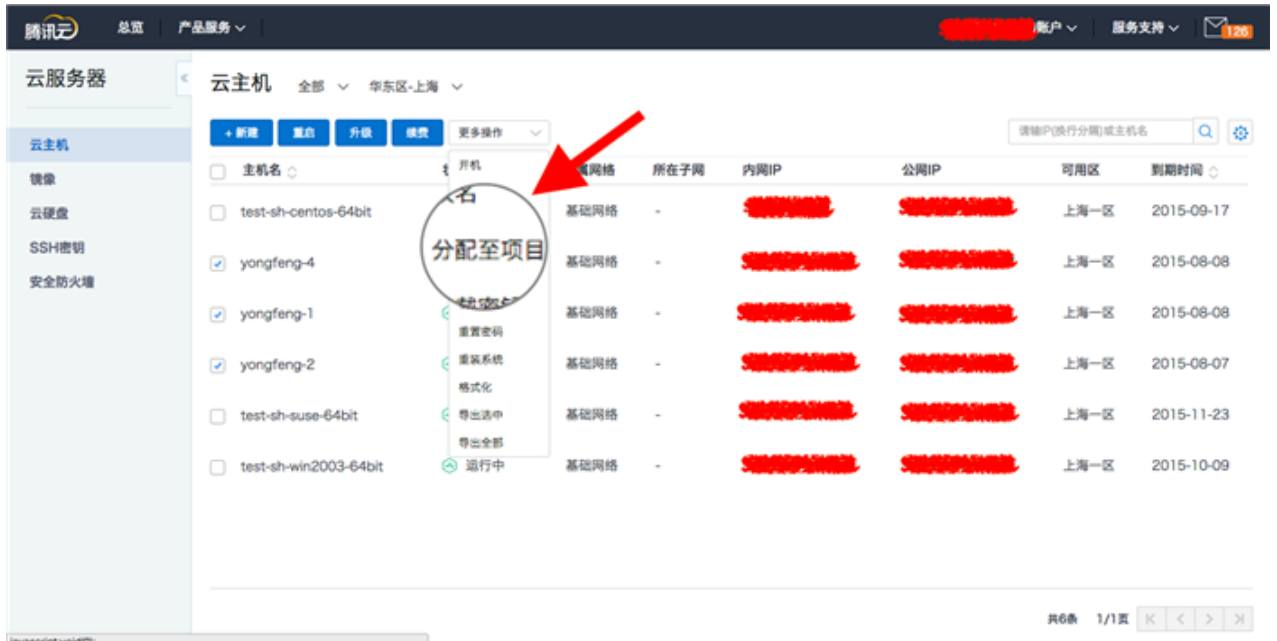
腾讯云 总览 产品服务

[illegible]账户 服务支持 126

云服务器

云主机
镜像
云硬盘
SSH密钥
安全防火墙

云主机 全部 华东区-上海

+新建 重启 升级 续费 更多操作

请输IP(换行分隔)或主机名

开机
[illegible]名
分配至项目
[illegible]
重置密码
重装系统
格式化
导出选中
导出全部

| 主机名 | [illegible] | 所属网络 | 所在子网 | 内网IP | 公网IP | 可用区 | 到期时间 |
|---|---|---|---|---|---|---|---|
| test-sh-centos-64bit | | 基础网络 | - | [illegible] | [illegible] | 上海一区 | 2015-09-17 |
| yongfeng-4 | | 基础网络 | - | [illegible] | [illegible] | 上海一区 | 2015-08-08 |
| yongfeng-1 | | 基础网络 | - | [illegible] | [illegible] | 上海一区 | 2015-08-08 |
| yongfeng-2 | | 基础网络 | - | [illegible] | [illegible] | 上海一区 | 2015-08-07 |
| test-sh-suse-64bit | | 基础网络 | - | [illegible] | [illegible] | 上海一区 | 2015-11-23 |
| test-sh-win2003-64bit | 运行中 | 基础网络 | - | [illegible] | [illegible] | 上海一区 | 2015-10-09 |

共6条 1/1页

javascript:void(0);